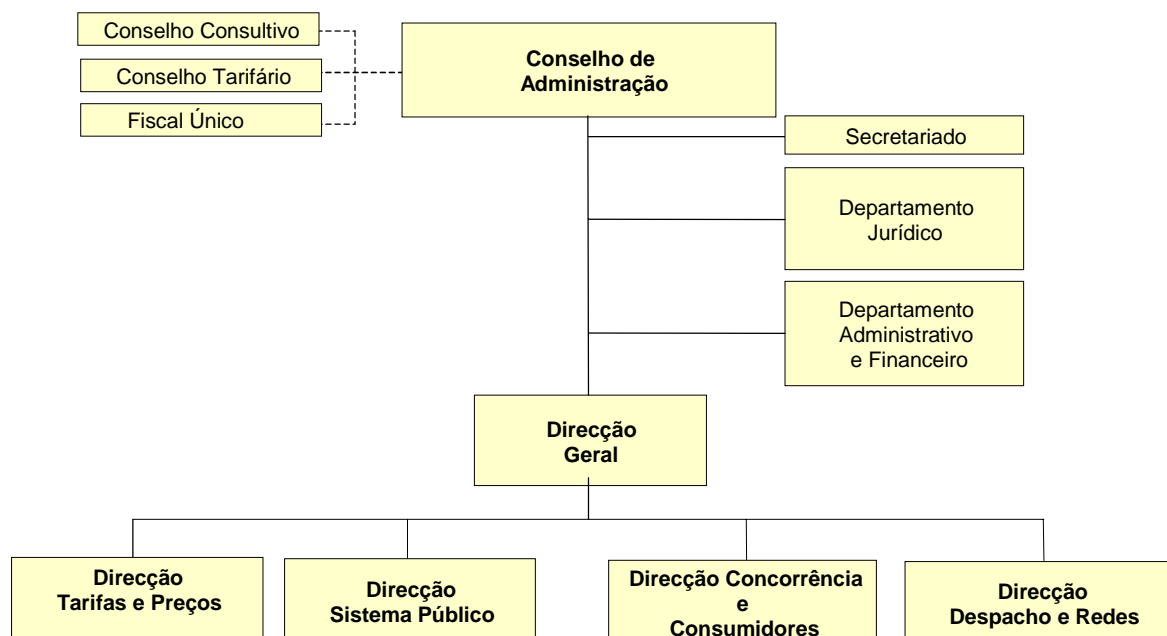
Conselho Consultivo

Conselho Tarifário

Fiscal Único

**Conselho de Administração**

Secretariado

Departamento Jurídico

Departamento Administrativo e Financeiro

**Direcção Geral**

**Direcção Tarifas e Preços**

**Direcção Sistema Público**

**Direcção Concorrência e Consumidores**

**Direcção Despacho e Redes**